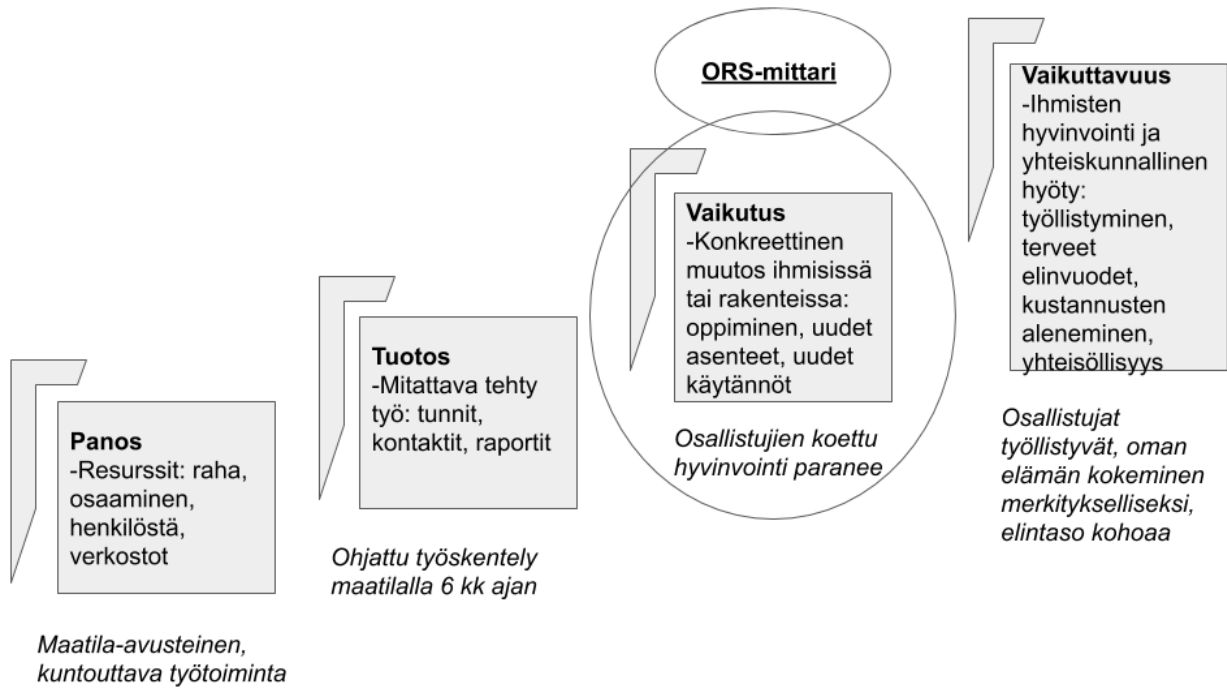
ORS-mittari

Panos
-Resurssit: raha, osaaminen, henkilöstä, verkostot

Maatila-avusteinen, kuntouttava työtoiminta

Tuotos
-Mitattava tehty työ: tunnit, kontaktit, raportit

Ohjattu työskentely maatilalla 6 kk ajan

Vaikutus
-Konkreettinen muutos ihmisissä tai rakenteissa: oppiminen, uudet asenteet, uudet käytännöt

Osallistujien koettu hyvinvointi paranee

Vaikuttavuus
-Ihmisten hyvinvointi ja yhteiskunnallinen hyöty: työllistyminen, terveet elinvuodet, kustannusten aleneminen, yhteisöllisyys

Osallistujat työllistyvät, oman elämän kokeminen merkitykselliseksi, elintaso kohoaa